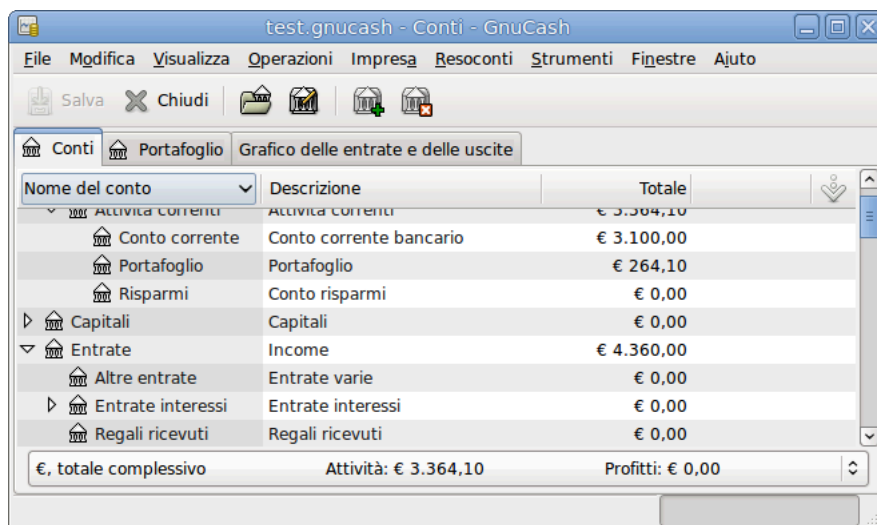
test.gnucash - Conti - GnuCash

File Modifica Visualizza Operazioni Impresa Resoconti Strumenti Finestre Aiuto

Salva Chiudi

Conti | Portafoglio | Grafico delle entrate e delle uscite

| Nome del conto | Descrizione | Totale |
|---|---|---|
| Attività correnti | Attività correnti | € 3.364,10 |
| Conto corrente | Conto corrente bancario | € 3.100,00 |
| Portafoglio | Portafoglio | € 264,10 |
| Risparmi | Conto risparmi | € 0,00 |
| Capitali | Capitali | € 0,00 |
| Entrate | Income | € 4.360,00 |
| Altre entrate | Entrate varie | € 0,00 |
| Entrate interessi | Entrate interessi | € 0,00 |
| Regali ricevuti | Regali ricevuti | € 0,00 |

€, totale complessivo Attività: € 3.364,10 Profitti: € 0,00